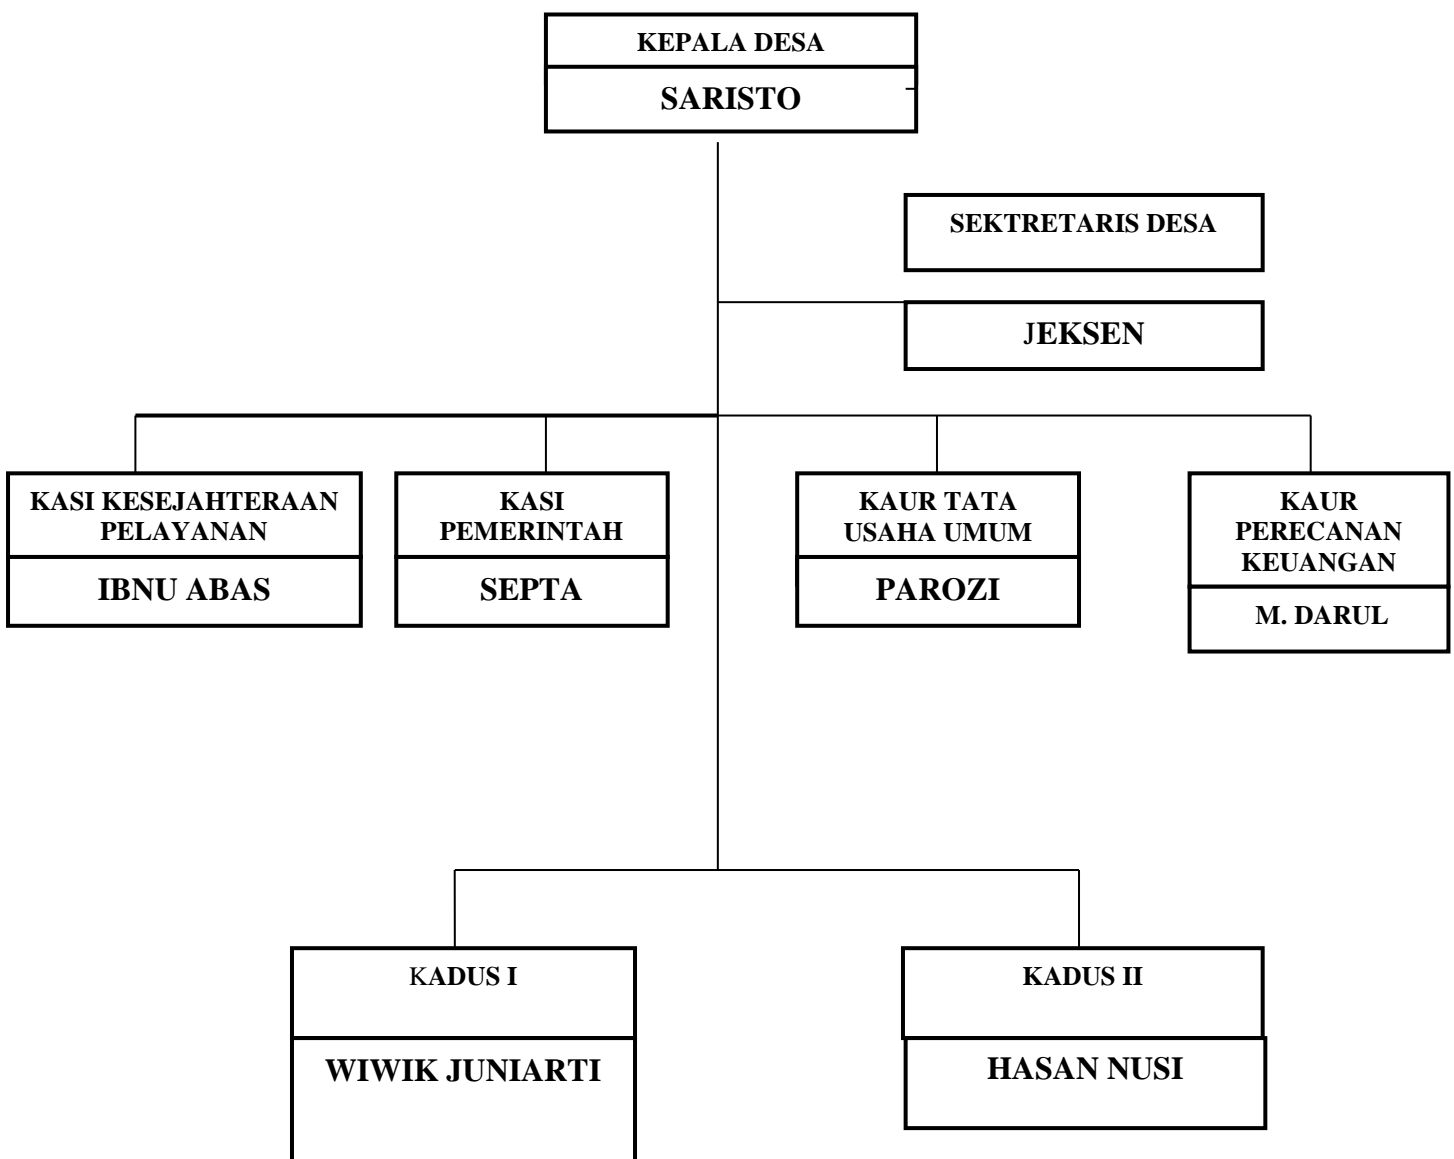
KEPALA DESA

SARISTO

SEKTRETARIS DESA

JEKSEN

KASI KESEJAHTERAAN PELAYANAN

IBNU ABAS

KASI PEMERINTAH

SEPTA

KAUR TATA USAHA UMUM

PAROZI

KAUR PERECANAN KEUANGAN

M. DARUL

KADUS I

WIWIK JUNIARTI

KADUS II

HASAN NUSI